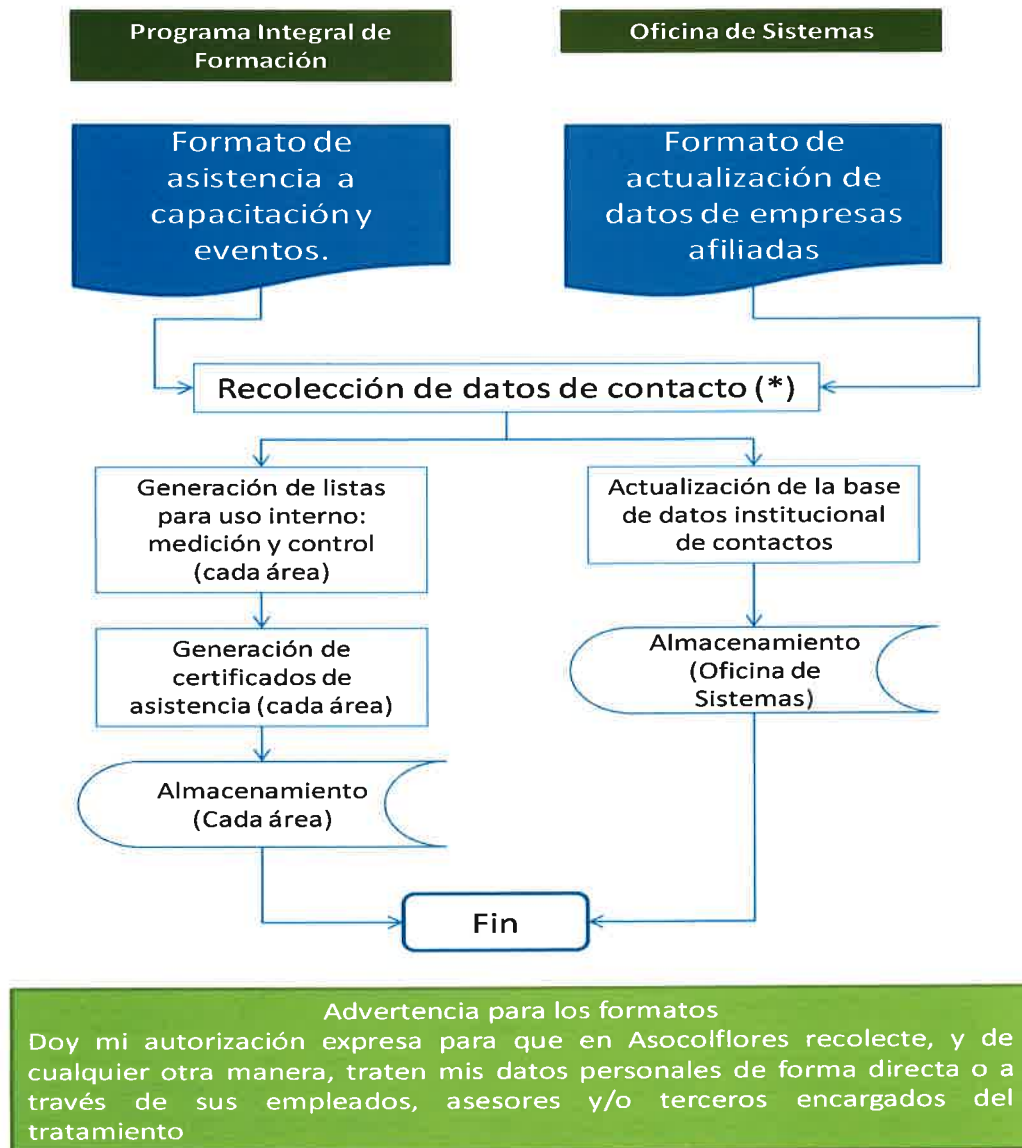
Programa Integral de Formación

Oficina de Sistemas

Formato de asistencia a capacitación y eventos.

Formato de actualización de datos de empresas afiliadas

Recolección de datos de contacto (*)

Generación de listas para uso interno: medición y control (cada área)

Actualización de la base de datos institucional de contactos

Generación de certificados de asistencia (cada área)

Almacenamiento (Oficina de Sistemas)

Almacenamiento (Cada área)

Fin

Advertencia para los formatos
Doy mi autorización expresa para que en Asocolflores recolecte, y de cualquier otra manera, traten mis datos personales de forma directa o a través de sus empleados, asesores y/o terceros encargados del tratamiento